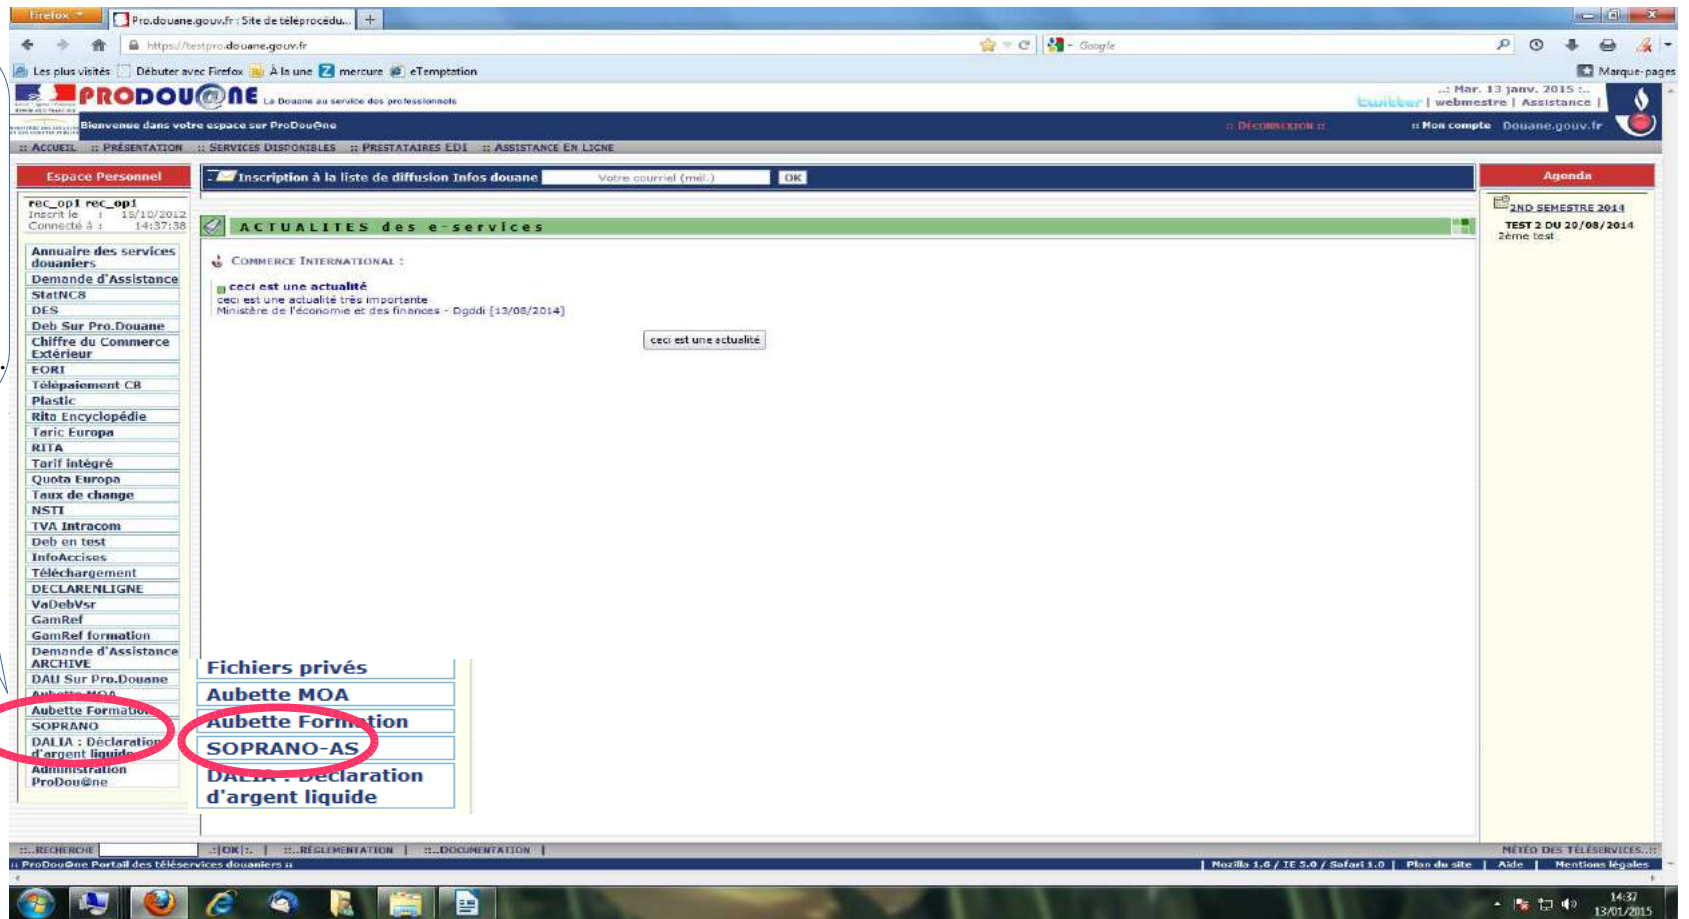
Firefox
Pro.douane.gouv.fr : Site de téléprocédu...
https://testpro.douane.gouv.fr
Google
Les plus visités Débuter avec Firefox À la une mercure eTemptation
Marque-pages

PRODOU@NE La Douane au service des professionnels
..: Mar. 13 janv. 2015 :..
twitter | webmestre | Assistance |
Bienvenue dans votre espace sur ProDou@ne
:: DÉCONNEXION ::
:: Mon compte Douane.gouv.fr
:: ACCUEIL :: PRÉSENTATION :: SERVICES DISPONIBLES :: PRESTATAIRES EDI :: ASSISTANCE EN LIGNE

Espace Personnel
rec_op1 rec_op1
Inscrit le : 15/10/2012
Connecté à : 14:37:38

Annuaire des services douaniers
Demande d'Assistance
StatNC8
DES
Deb Sur Pro.Douane
Chiffre du Commerce Extérieur
EORI
Télépaiement CB
Plastic
Rita Encyclopédie
Taric Europa
RITA
Tarif intégré
Quota Europa
Taux de change
NSTI
TVA Intracom
Deb en test
InfoAccises
Téléchargement
DECLARENLIGNE
VaDebVsr
GamRef
GamRef formation
Demande d'Assistance ARCHIVE
DAU Sur Pro.Douane
Aubette MOA
Aubette Formation
SOPRANO
DALIA : Déclaration d'argent liquide
Administration ProDou@ne

Inscription à la liste de diffusion Infos douane
Votre courriel (mél.)
OK

ACTUALITES des e-services

COMMERCE INTERNATIONAL :
ceci est une actualité
ceci est une actualité très importante
Ministère de l'économie et des finances - Dgddi [13/08/2014]
ceci est une actualité

Fichiers privés
Aubette MOA
Aubette Formation
SOPRANO-AS
DALIA : Déclaration d'argent liquide

Agenda
2ND SEMESTRE 2014
TEST 2 DU 20/08/2014
2ème test

::..RECHERCHE
..:|OK|:.
::..RÉGLEMENTATION
::..DOCUMENTATION
MÉTÉO DES TÉLÉSERVICES..::
:: ProDou@ne Portail des téléservices douaniers ::
| Mozilla 1.6 / IE 5.0 / Safari 1.0 | Plan du site | Aide | Mentions légales

14:37
13/01/2015